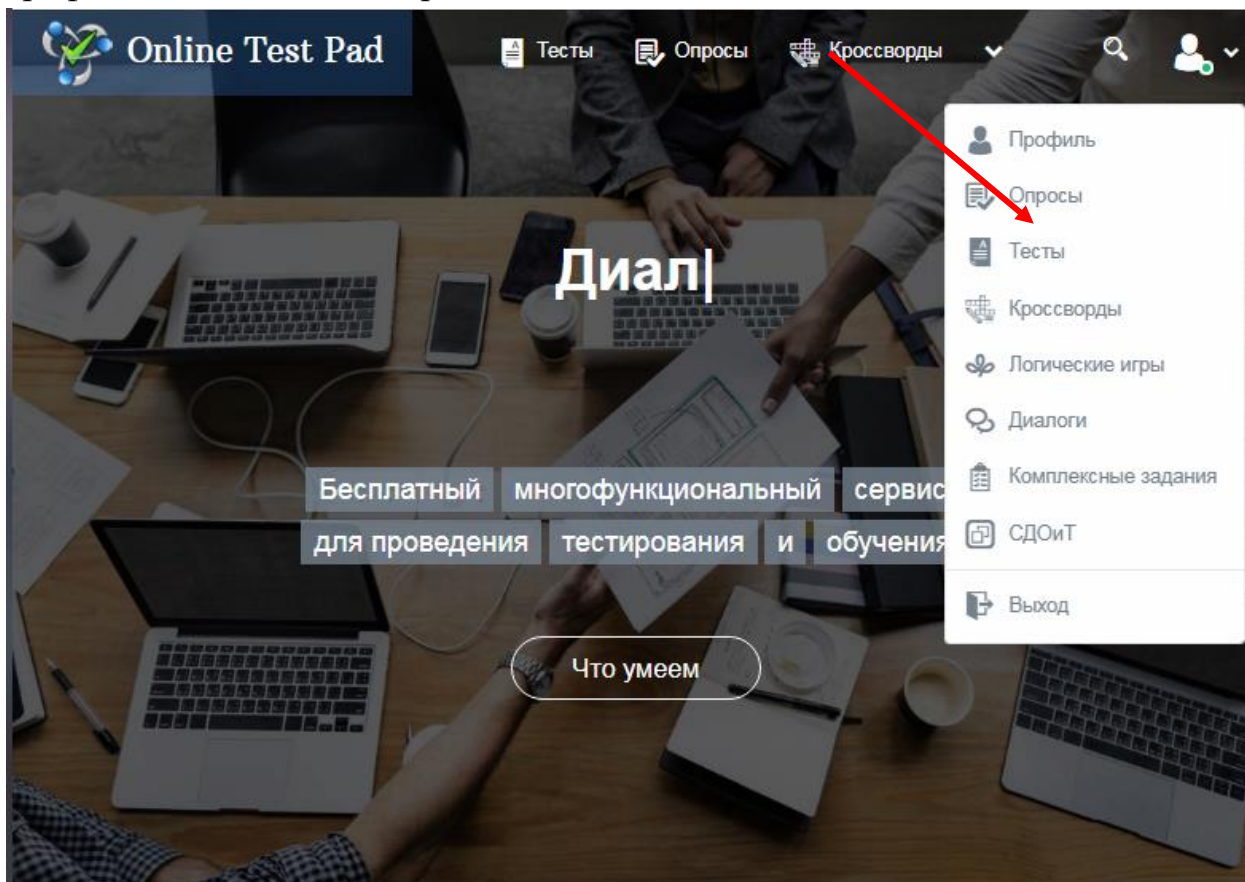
Online Test Pad

Тесты
Опросы
Кроссворды

Профиль
Опросы
Тесты
Кроссворды
Логические игры
Диалоги
Комплексные задания
СДОиТ
Выход

Диал|

Бесплатный многофункциональный сервис для проведения тестирования и обучения

Что умеем